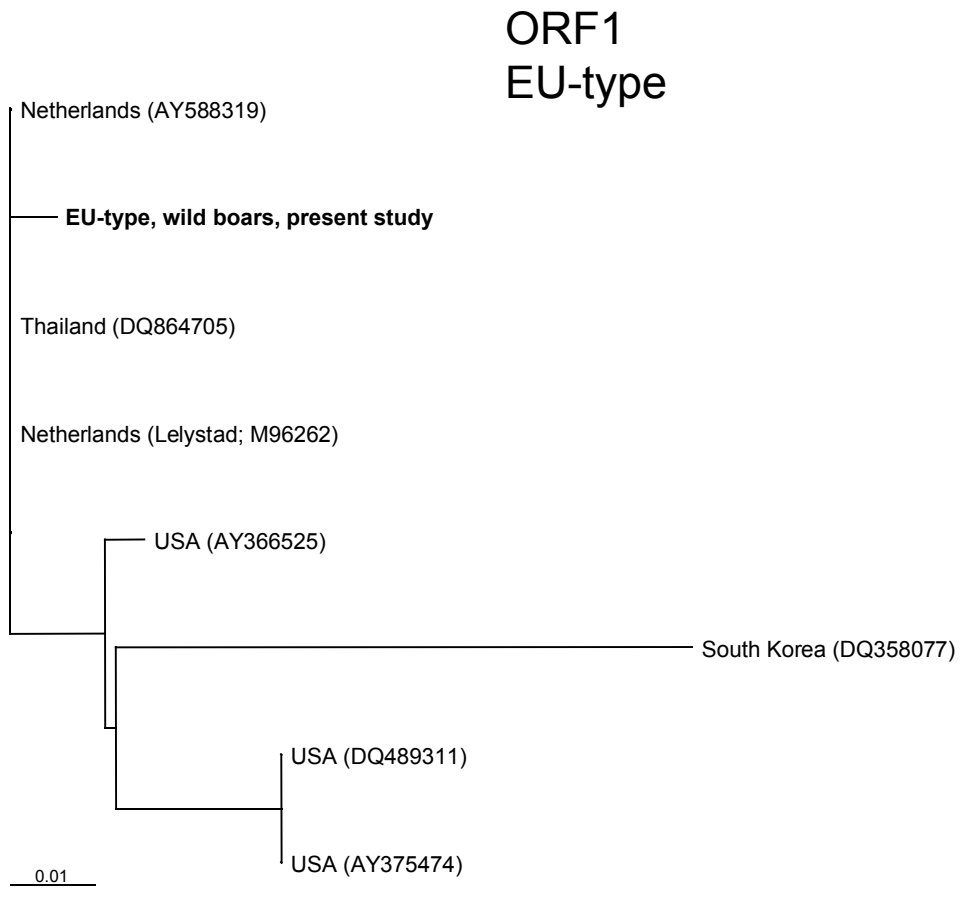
ORF1
EU-type

Netherlands (AY588319)

EU-type, wild boars, present study

Thailand (DQ864705)

Netherlands (Lelystad; M96262)

USA (AY366525)

South Korea (DQ358077)

USA (DQ489311)

USA (AY375474)

0.01